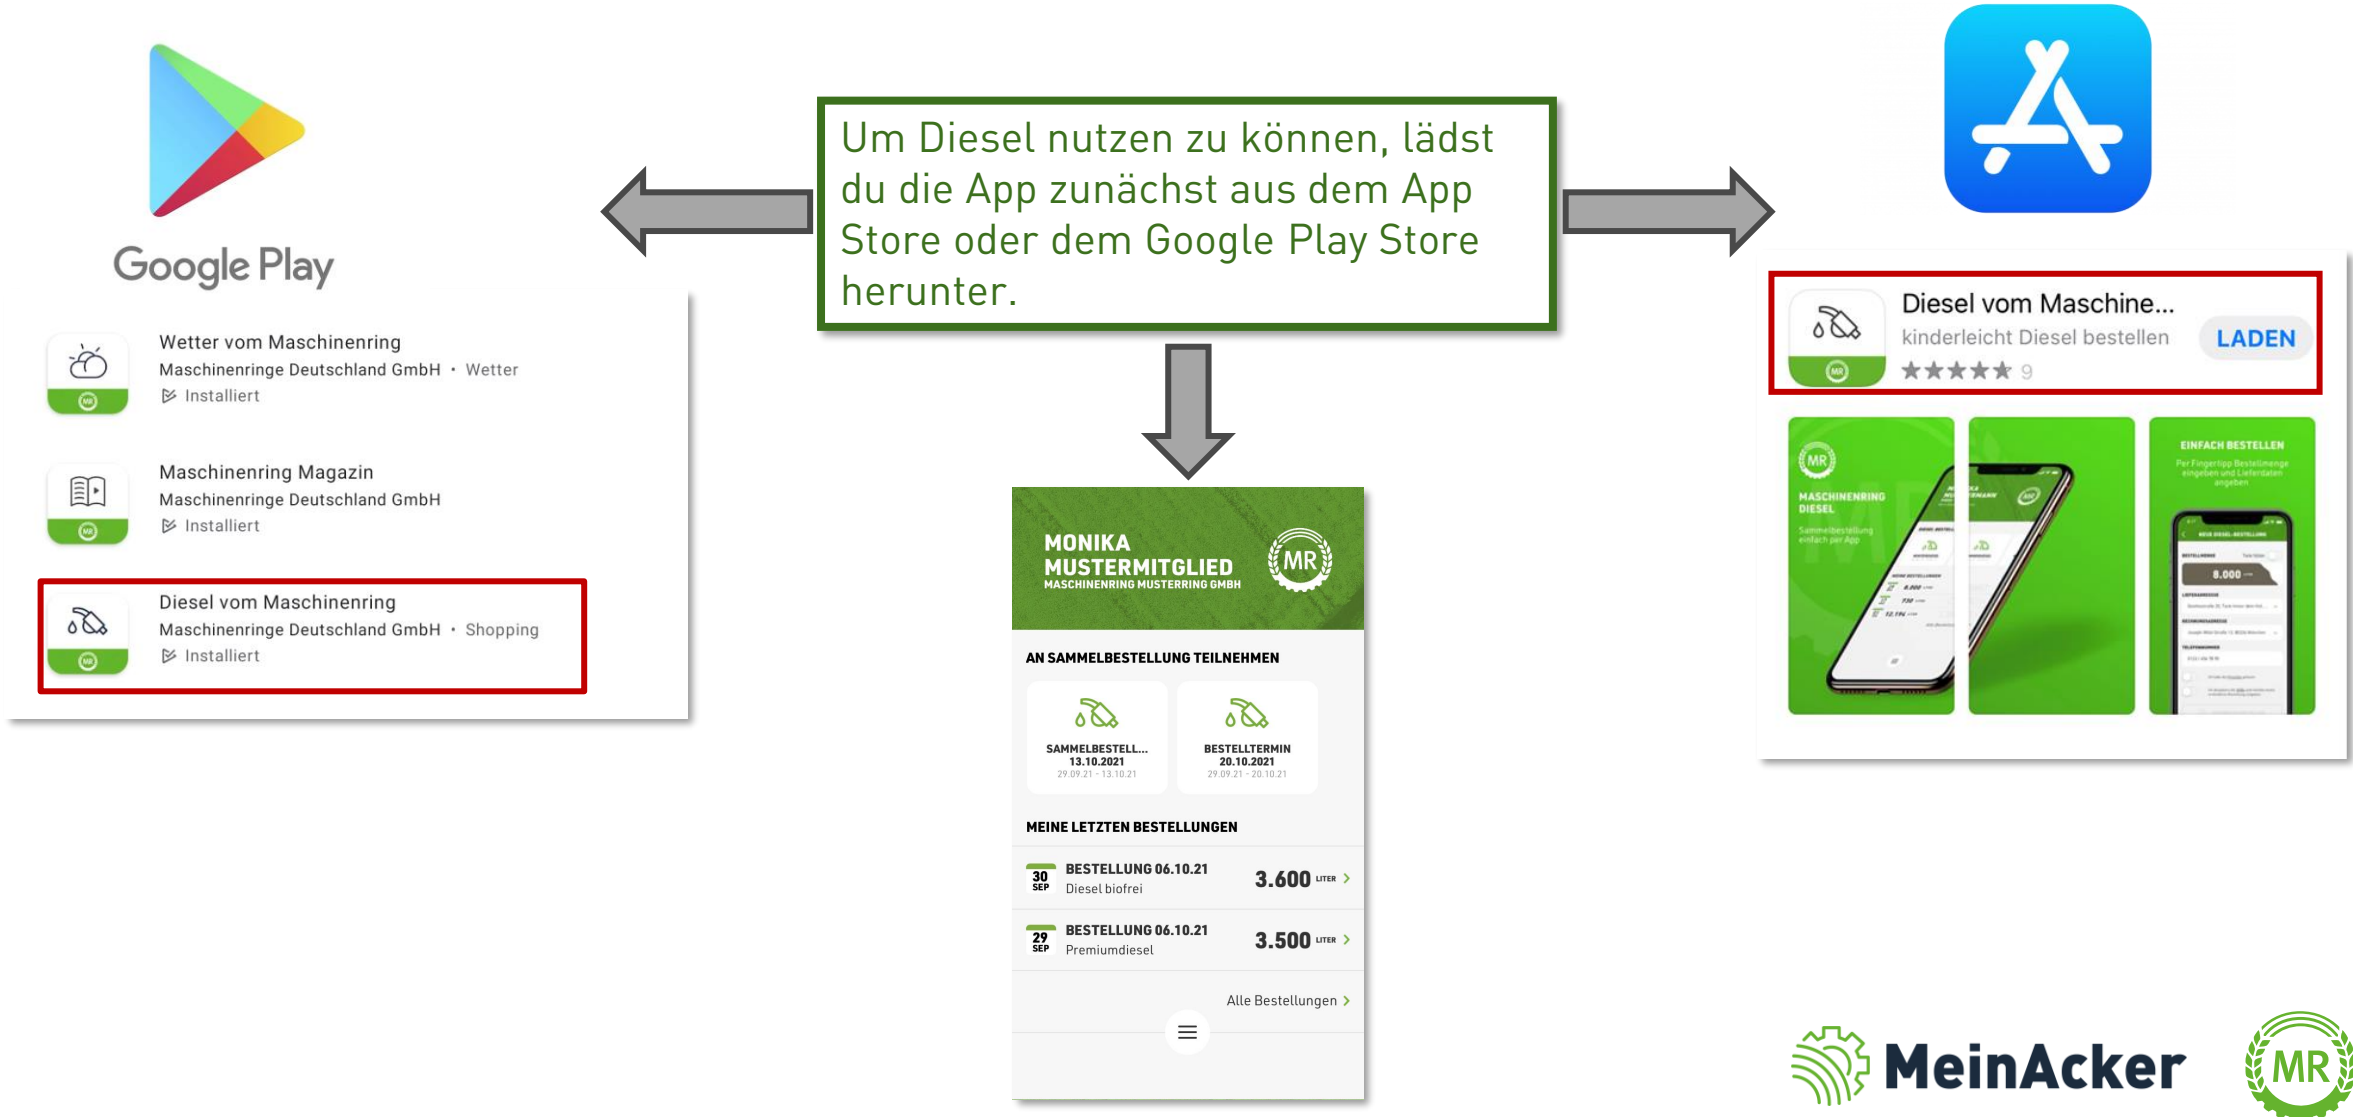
Google Play

Wetter vom Maschinenring
Maschinenringe Deutschland GmbH • Wetter
Installiert

Maschinenring Magazin
Maschinenringe Deutschland GmbH
Installiert

Diesel vom Maschinenring
Maschinenringe Deutschland GmbH • Shopping
Installiert

Um Diesel nutzen zu können, lädst du die App zunächst aus dem App Store oder dem Google Play Store herunter.

MONIKA MUSTERMITGLIED
MASCHINENRING MUSTERRING GMBH
MR

AN SAMMELBESTELLUNG TEILNEHMEN

SAMMELBESTELL... 13.10.2021 29.09.21 - 13.10.21

BESTELLTERMIN 20.10.2021 29.09.21 - 20.10.21

MEINE LETZTEN BESTELLUNGEN

30 SEP BESTELLUNG 06.10.21 Diesel biofrei 3.600 LITER

29 SEP BESTELLUNG 06.10.21 Premiumdiesel 3.500 LITER

Alle Bestellungen

Diesel vom Maschine...
kinderleicht Diesel bestellen
★★★★★ 9
LADEN

MR
MASCHINENRING DIESEL
Sammelbestellung einfach per App

EINFACH BESTELLEN
Per Fingertipp Bestellmenge eingeben und Lieferdaten angeben

8.000

MeinAcker
MR